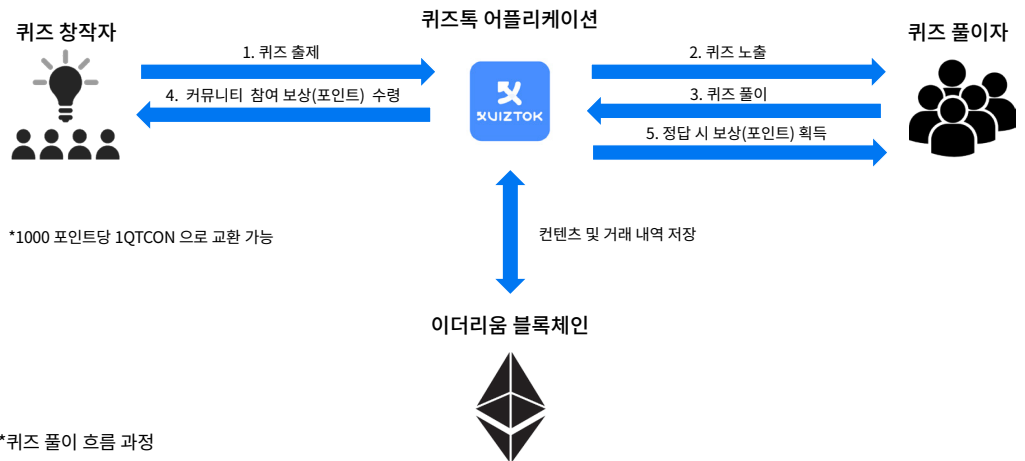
퀴즈 창작자

퀴즈톡 어플리케이션

퀴즈 풀이자

1. 퀴즈 출제

4. 커뮤니티 참여 보상(포인트) 수령

QUIZTOK

2. 퀴즈 노출

3. 퀴즈 풀이

5. 정답 시 보상(포인트) 획득

*1000 포인트당 1QTCON 으로 교환 가능

컨텐츠 및 거래 내역 저장

이더리움 블록체인

*퀴즈 풀이 흐름 과정